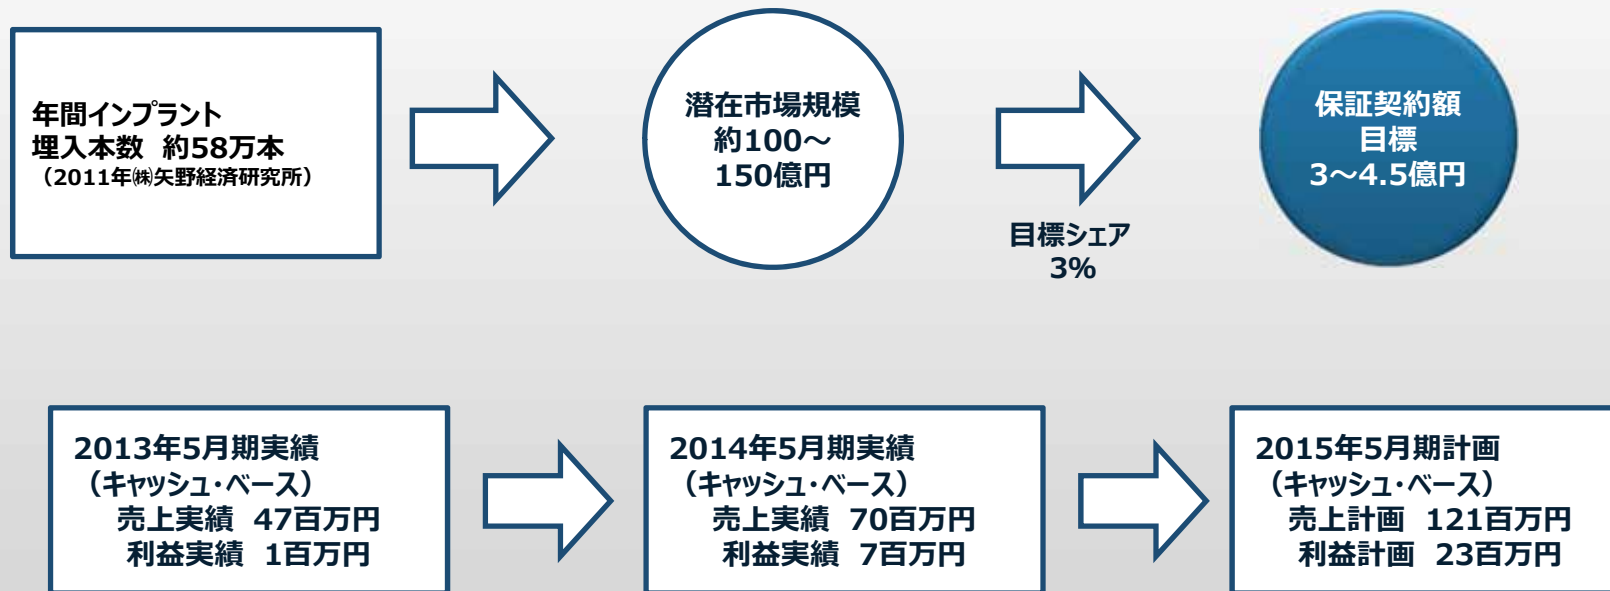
年間インプラント
埋入本数　約58万本
（2011年㈱矢野経済研究所）

潜在市場規模
約100～
150億円

目標シェア
3%

保証契約額
目標
3～4.5億円

2013年5月期実績
（キャッシュ・ベース）
売上実績　47百万円
利益実績　1百万円

2014年5月期実績
（キャッシュ・ベース）
売上実績　70百万円
利益実績　7百万円

2015年5月期計画
（キャッシュ・ベース）
売上計画　121百万円
利益計画　23百万円